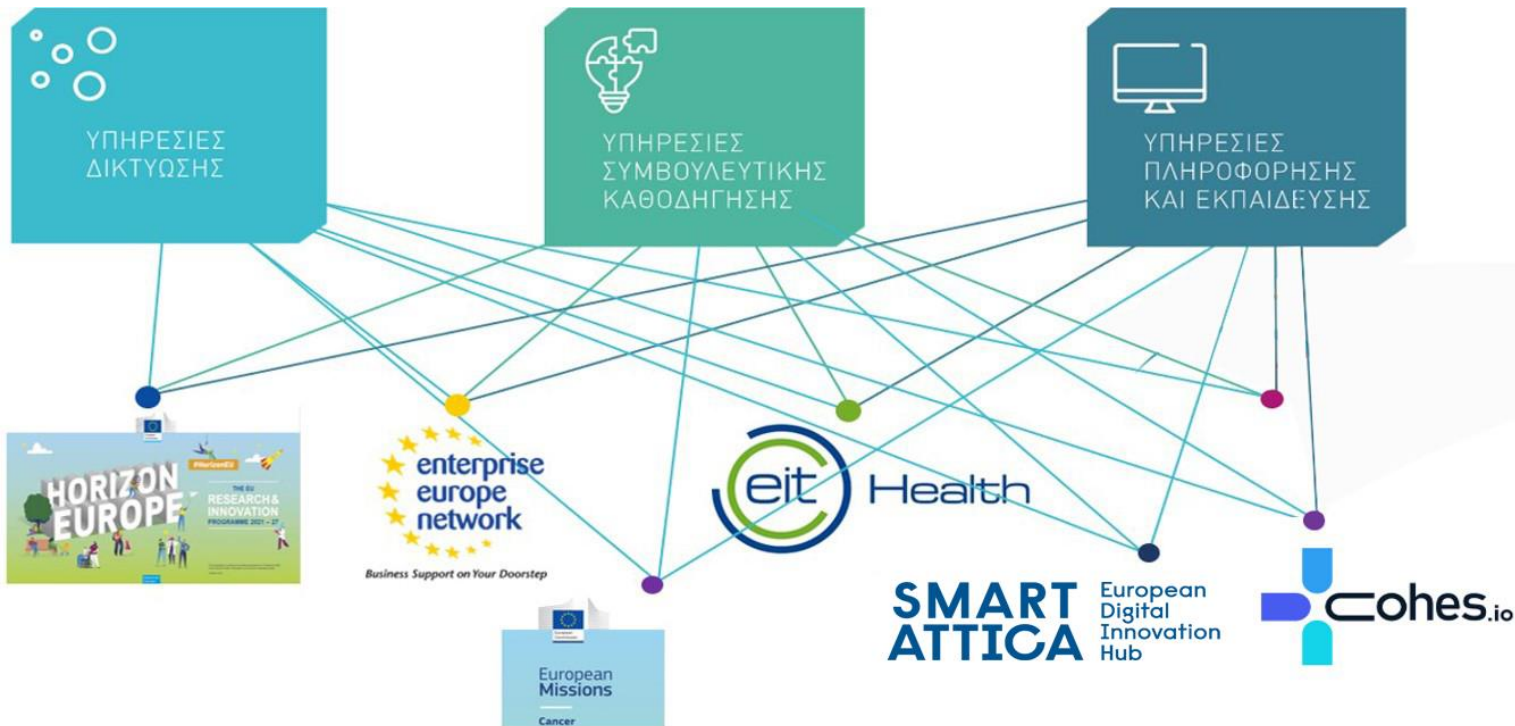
ΥΠΗΡΕΣΙΕΣ ΔΙΚΤΥΩΣΗΣ

ΥΠΗΡΕΣΙΕΣ ΣΥΜΒΟΥΛΕΥΤΙΚΗΣ ΚΑΘΟΔΗΓΗΣΗΣ

ΥΠΗΡΕΣΙΕΣ ΠΛΗΡΟΦΟΡΗΣΗΣ ΚΑΙ ΕΚΠΑΙΔΕΥΣΗΣ

HORIZON EUROPE
#HorizonEU
THE EU RESEARCH & INNOVATION PROGRAMME 2021 – 27

enterprise europe network
Business Support on Your Doorstep

eit Health

European Missions
Cancer

SMART ATTICA European Digital Innovation Hub

Cohes.io